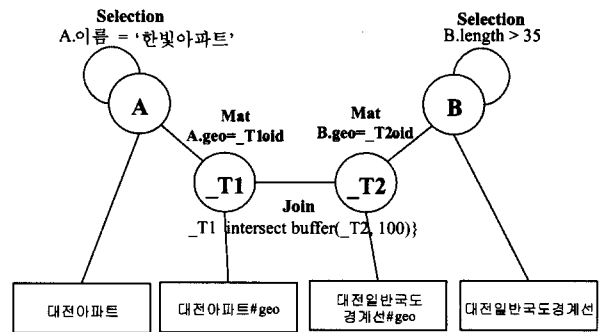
Selection
A.이름 = '한빛아파트'

Selection
B.length > 35

A

B

Mat
A.geo=_T1oid

Mat
B.geo=_T2oid

_T1

_T2

Join
_T1 intersect buffer(_T2, 100)}

대전아파트

대전아파트#geo

대전일반국도 경계선#geo

대전일반국도경계선